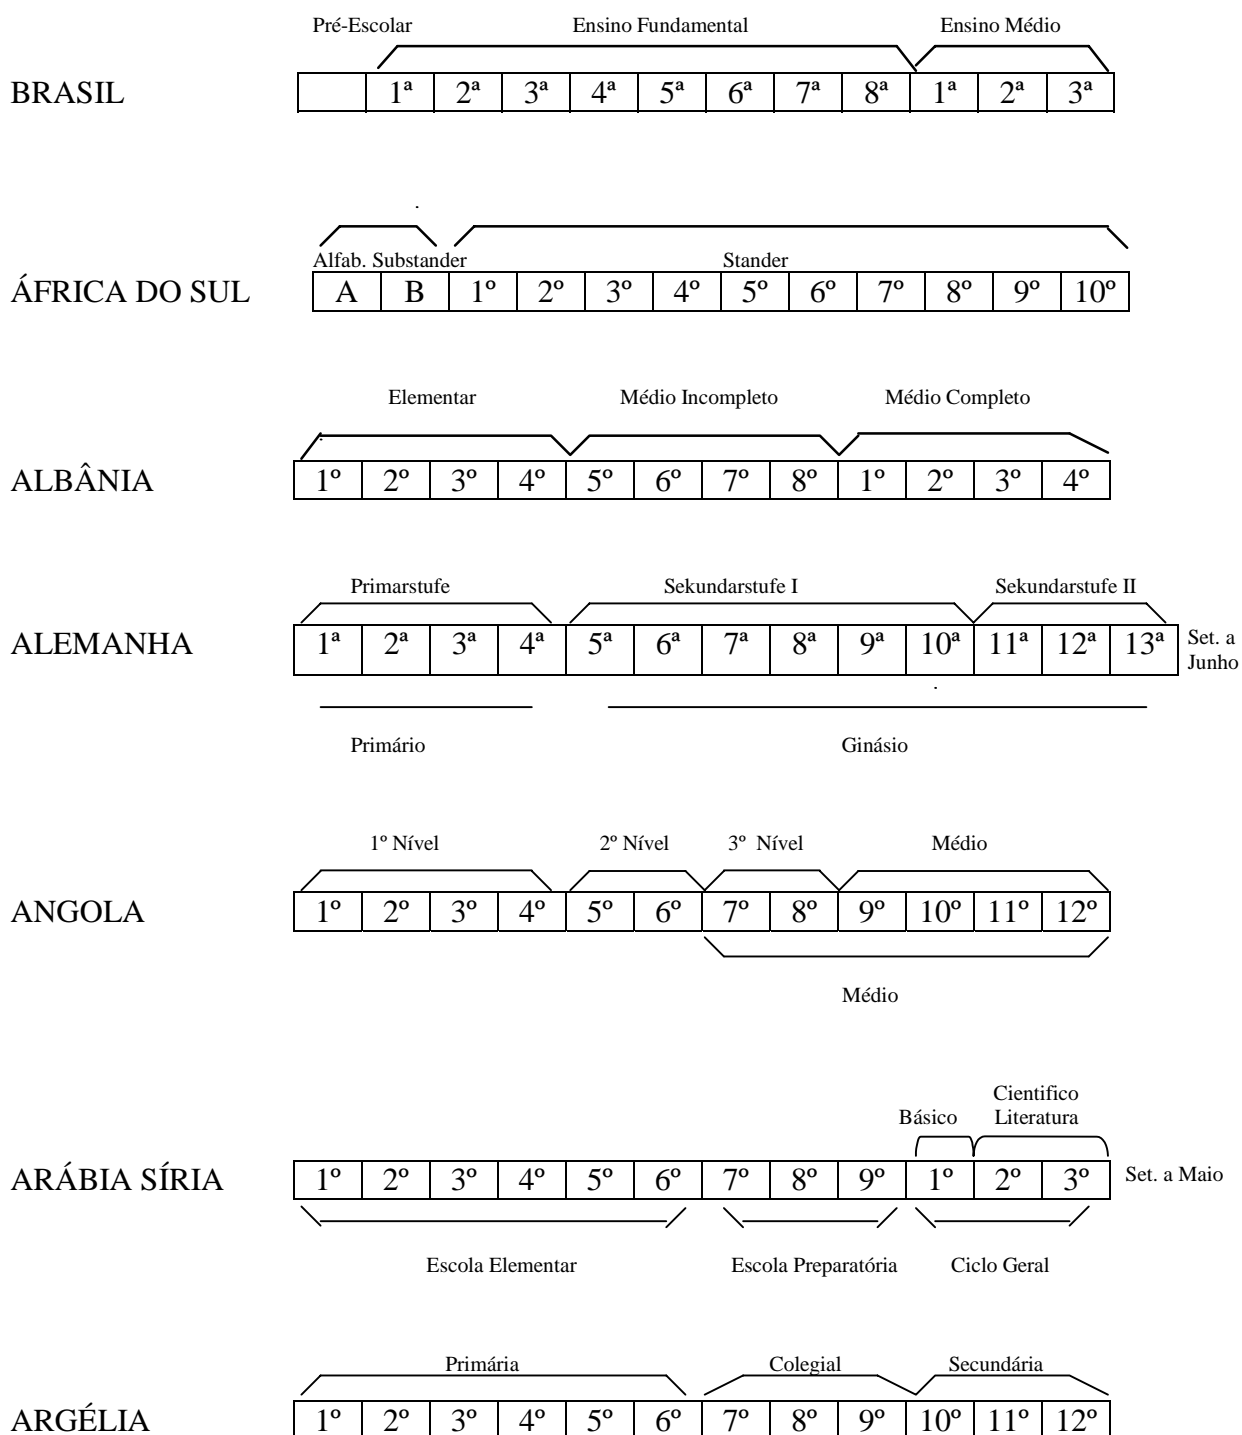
Pré-Escolar    Ensino Fundamental    Ensino Médio

BRASIL

|  | 1ª | 2ª | 3ª | 4ª | 5ª | 6ª | 7ª | 8ª | 1ª | 2ª | 3ª |
|---|---|---|---|---|---|---|---|---|---|---|---|

Alfab. Substander    Stander

ÁFRICA DO SUL

| A | B | 1º | 2º | 3º | 4º | 5º | 6º | 7º | 8º | 9º | 10º |
|---|---|---|---|---|---|---|---|---|---|---|---|

Elementar    Médio Incompleto    Médio Completo

ALBÂNIA

| 1º | 2º | 3º | 4º | 5º | 6º | 7º | 8º | 1º | 2º | 3º | 4º |
|---|---|---|---|---|---|---|---|---|---|---|---|

Primarstufe    Sekundarstufe I    Sekundarstufe II

ALEMANHA

| 1ª | 2ª | 3ª | 4ª | 5ª | 6ª | 7ª | 8ª | 9ª | 10ª | 11ª | 12ª | 13ª |
|---|---|---|---|---|---|---|---|---|---|---|---|---|

Set. a Junho

Primário    Ginásio

1º Nível    2º Nível    3º Nível    Médio

ANGOLA

| 1º | 2º | 3º | 4º | 5º | 6º | 7º | 8º | 9º | 10º | 11º | 12º |
|---|---|---|---|---|---|---|---|---|---|---|---|

Médio

Básico    Cientifico Literatura

ARÁBIA SÍRIA

| 1º | 2º | 3º | 4º | 5º | 6º | 7º | 8º | 9º | 1º | 2º | 3º |
|---|---|---|---|---|---|---|---|---|---|---|---|

Set. a Maio

Escola Elementar    Escola Preparatória    Ciclo Geral

Primária    Colegial    Secundária

ARGÉLIA

| 1º | 2º | 3º | 4º | 5º | 6º | 7º | 8º | 9º | 10º | 11º | 12º |
|---|---|---|---|---|---|---|---|---|---|---|---|